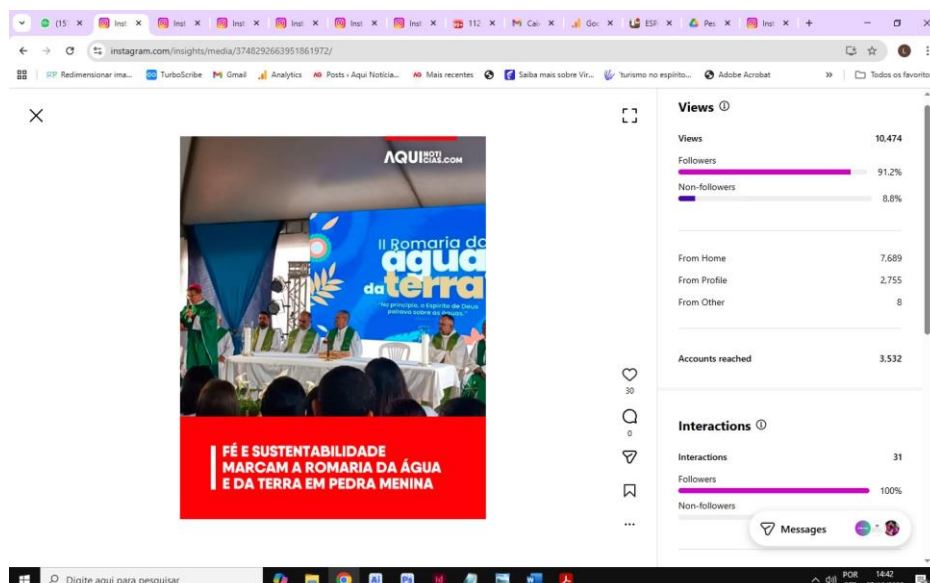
(15 Inst Inst Inst Inst Inst Inst 112 Cai Goo ESP Pes Inst

instagram.com/insights/media/3748292663951861972/

Redimensionar ima... TurboScribe Gmail Analytics Posts ‹ Aqui Notícia... Mais recentes Saiba mais sobre Vir... 'turismo no espírito... Adobe Acrobat Todos os favoritos

AQUINOTÍCIAS.COM

II Romaria da água da terra

"No princípio, o Espírito de Deus pairava sobre as águas."

FÉ E SUSTENTABILIDADE MARCAM A ROMARIA DA ÁGUA E DA TERRA EM PEDRA MENINA

30

0

Views ⓘ

| | |
|---|---|
| Views | 10,474 |
| Followers | 91.2% |
| Non-followers | 8.8% |
| From Home | 7,689 |
| From Profile | 2,755 |
| From Other | 8 |
| Accounts reached | 3,532 |

Interactions ⓘ

| | |
|---|---|
| Interactions | 31 |
| Followers | 100% |
| Non-followers | |

Messages

Digite aqui para pesquisar

POR 14:42